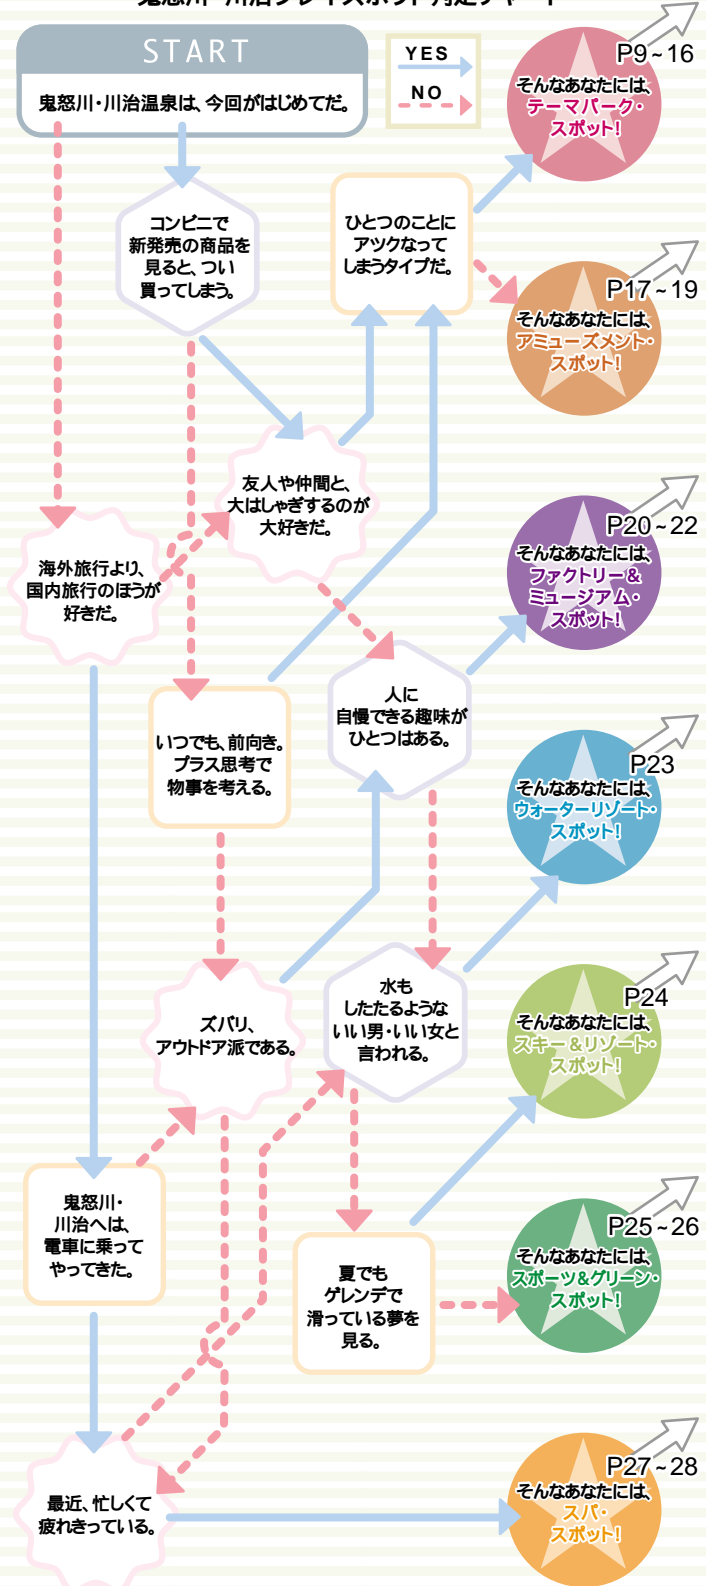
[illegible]

START
鬼怒川・川治温泉は、今回がはじめてだ。

YES
NO

P9~16
そんなあなたには、テーマパーク・スポット!

P17~19
そんなあなたには、アミューズメント・スポット!

P20~22
そんなあなたには、ファクトリー&ミュージアム・スポット!

P23
そんなあなたには、ウォーターリゾート・スポット!

P24
そんなあなたには、スキー&リゾート・スポット!

P25~26
そんなあなたには、スポーツ&グリーン・スポット!

P27~28
そんなあなたには、スパ・スポット!

コンビニで新発売の商品を見ると、つい買ってしまう。

ひとつのことにアツクなってしまうタイプだ。

友人や仲間と、大はしゃぎするのが大好きだ。

海外旅行より、国内旅行のほうが好きだ。

いつでも、前向き。プラス思考で物事を考える。

人に自慢できる趣味がひとつはある。

ズバリ、アウトドア派である。

水もしたたるようないい男・いい女と言われる。

鬼怒川・川治へは、電車に乗ってやってきた。

夏でもゲレンデで滑っている夢を見る。

最近、忙しくて疲れきっている。